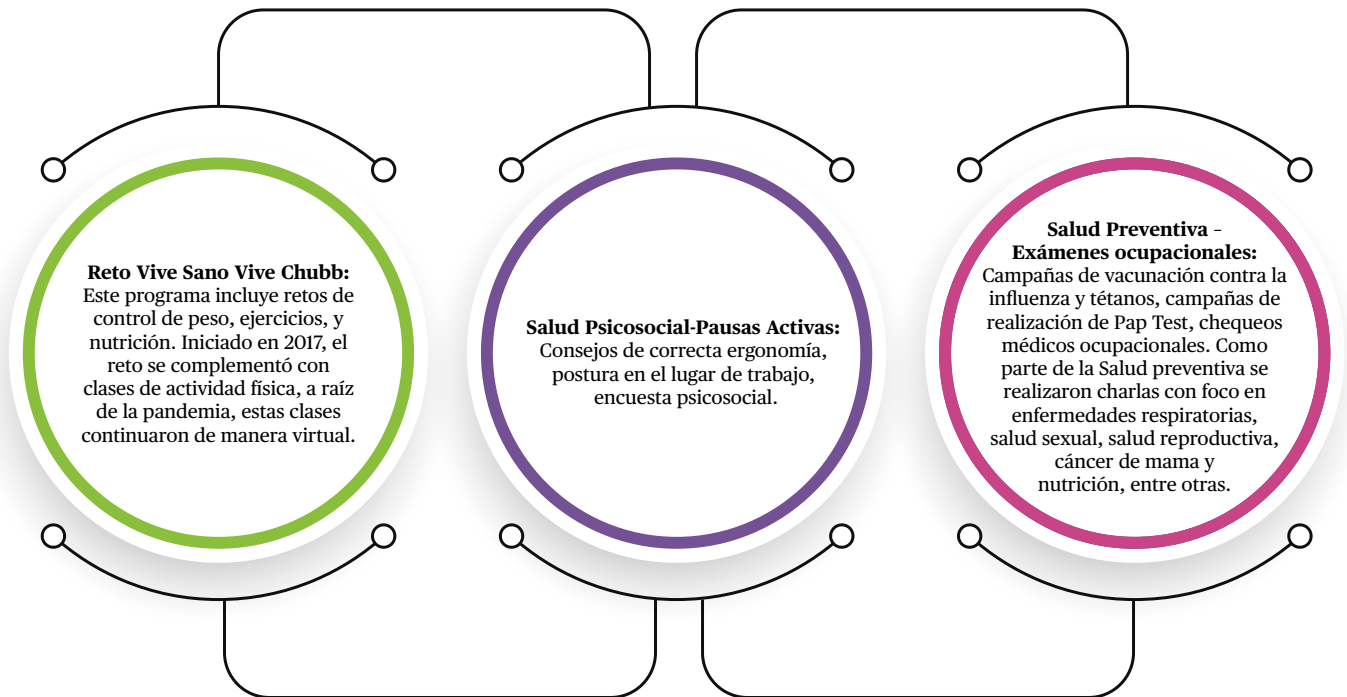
**Reto Vive Sano Vive Chubb:**
Este programa incluye retos de control de peso, ejercicios, y nutrición. Iniciado en 2017, el reto se complementó con clases de actividad física, a raíz de la pandemia, estas clases continuaron de manera virtual.

**Salud Psicosocial-Pausas Activas:**
Consejos de correcta ergonomía, postura en el lugar de trabajo, encuesta psicosocial.

**Salud Preventiva - Exámenes ocupacionales:**
Campañas de vacunación contra la influenza y tétanos, campañas de realización de Pap Test, chequeos médicos ocupacionales. Como parte de la Salud preventiva se realizaron charlas con foco en enfermedades respiratorias, salud sexual, salud reproductiva, cáncer de mama y nutrición, entre otras.